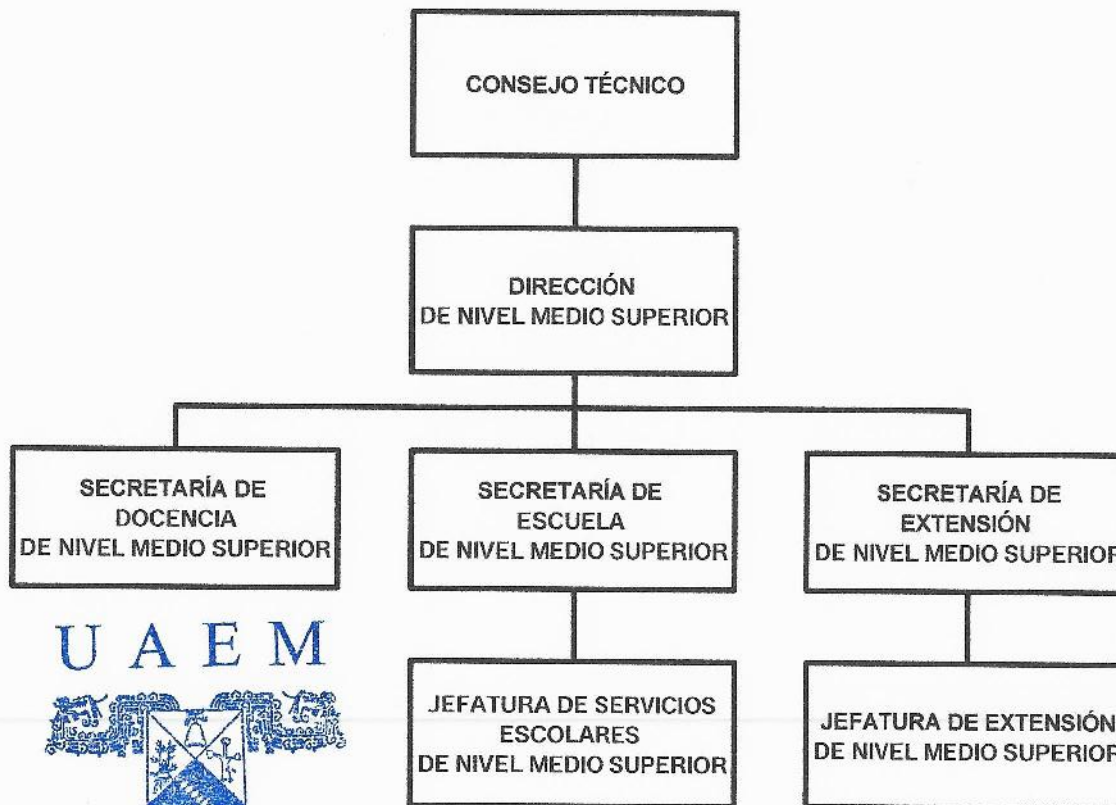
CONSEJO TÉCNICO

DIRECCIÓN DE NIVEL MEDIO SUPERIOR

SECRETARÍA DE DOCENCIA DE NIVEL MEDIO SUPERIOR

SECRETARÍA DE ESCUELA DE NIVEL MEDIO SUPERIOR

SECRETARÍA DE EXTENSIÓN DE NIVEL MEDIO SUPERIOR

UAEM

JEFATURA DE SERVICIOS ESCOLARES DE NIVEL MEDIO SUPERIOR

JEFATURA DE EXTENSIÓN DE NIVEL MEDIO SUPERIOR